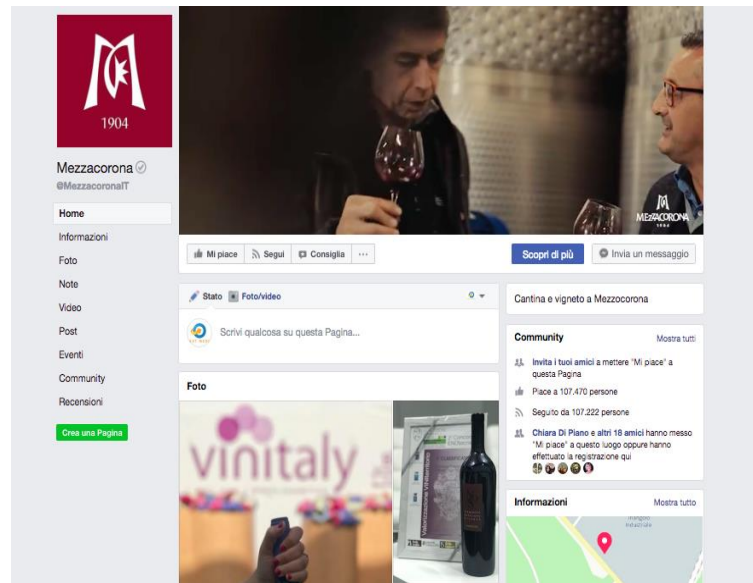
1904

Mezzacorona
@MezzacoronaIT

Home
Informazioni
Foto
Note
Video
Post
Eventi
Community
Recensioni

Crea una Pagina

MEZZACORONA

Mi piace
Segui
Consiglia
...
Scopri di più
Invia un messaggio

Stato
Foto/video

Scrivi qualcosa su questa Pagina...

Foto

vinitaly

Cantina e vigneto a Mezzocorona

Community
Mostra tutti

Invita i tuoi amici a mettere "Mi piace" a questa Pagina

Piace a 107.470 persone

Seguito da 107.222 persone

Chiara Di Piano e altri 18 amici hanno messo "Mi piace" a questo luogo oppure hanno effettuato la registrazione qui

Informazioni
Mostra tutto